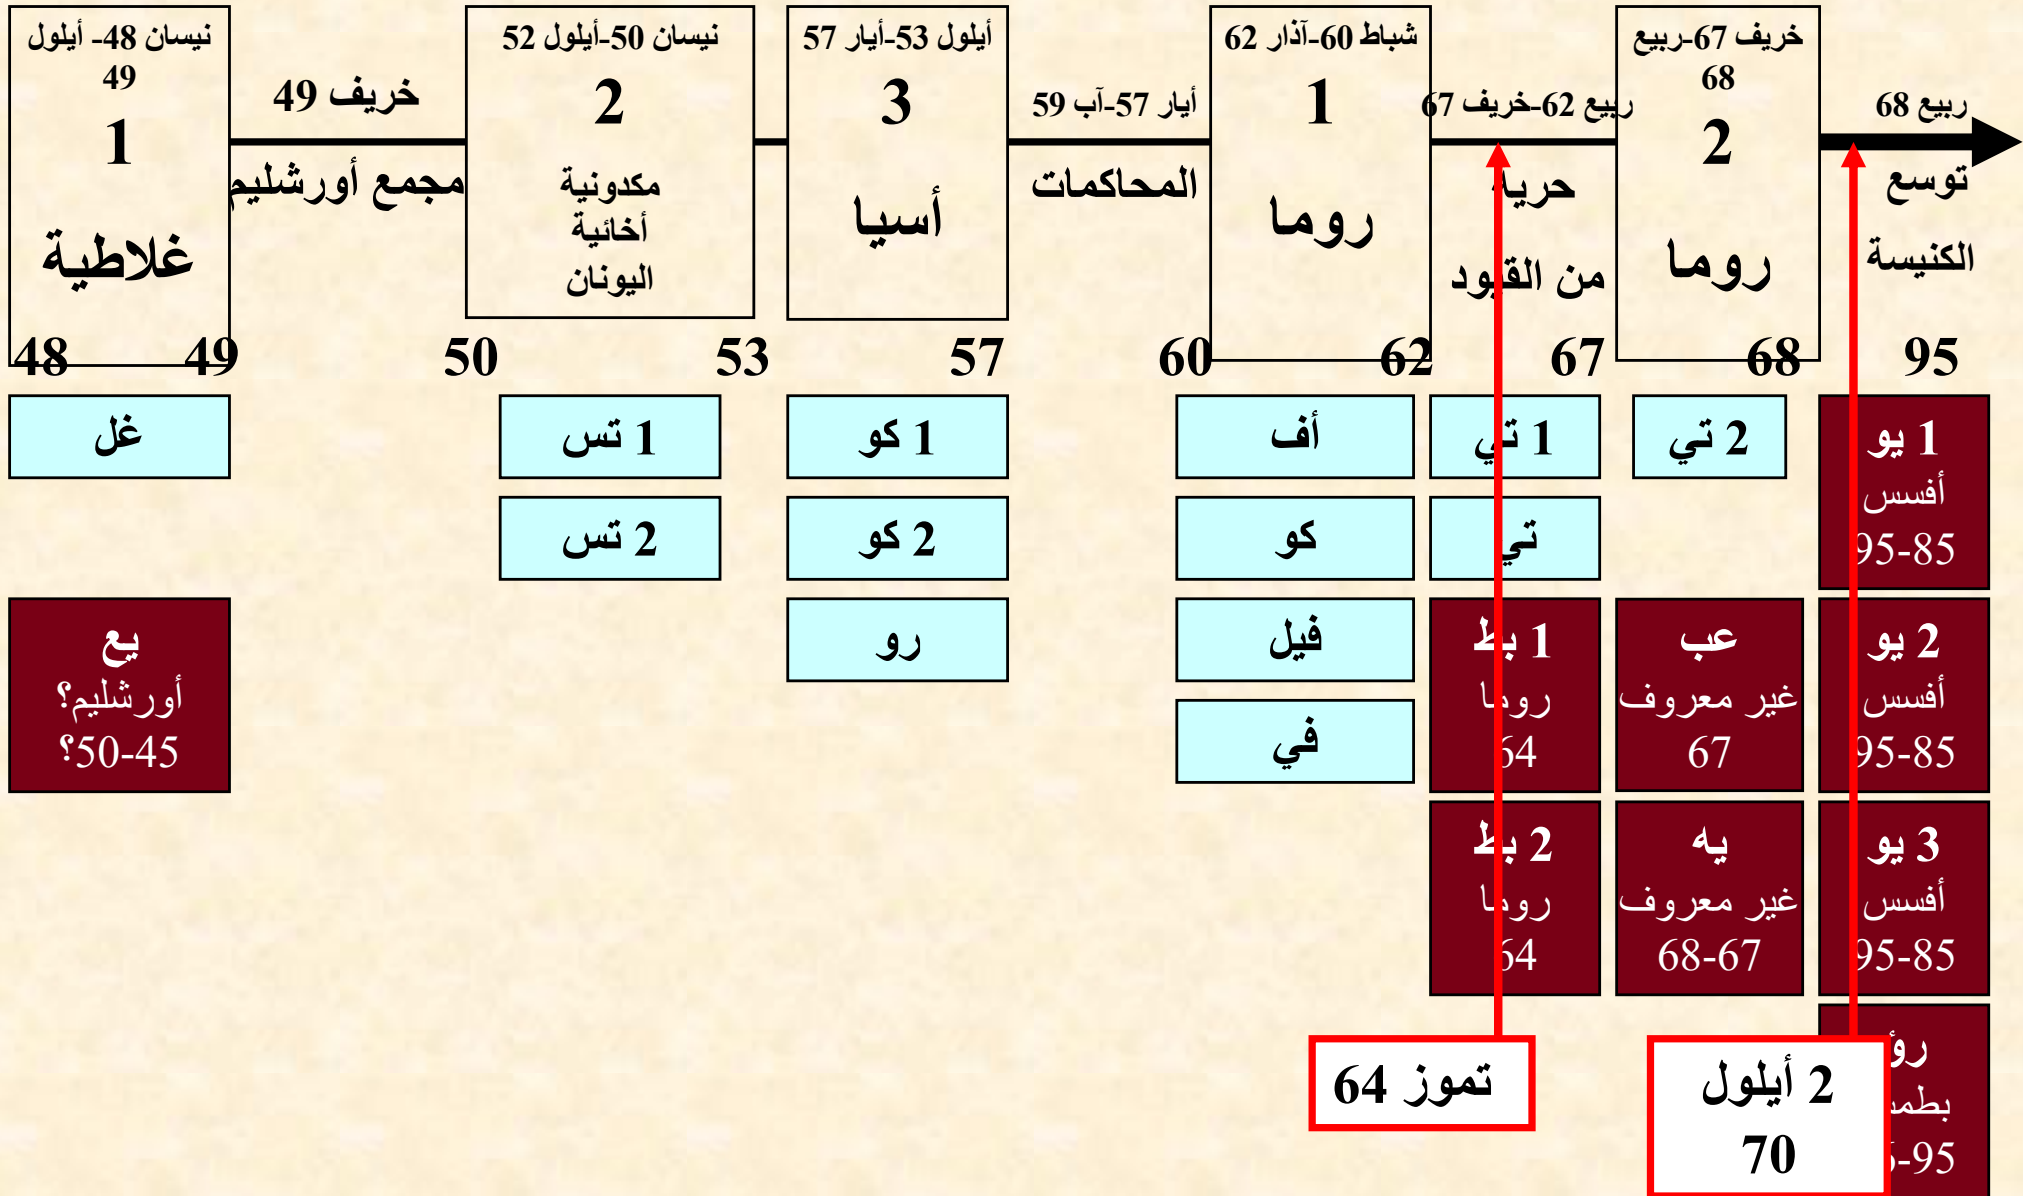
نيسان 48- أيلول 49
1
غلاطية

خريف 49
مجمع أورشليم

نيسان 50-أيلول 52
2
مكدونية
أخائية
اليونان

أيلول 53-أيار 57
3
أسيا

أيار 57-آب 59
المحاكمات

شباط 60-آذار 62
1
روما

ربيع 62-خريف 67
حرية
من القيود

خريف 67-ربيع 68
2
روما

ربيع 68
توسع
الكنيسة

48 49 50 53 57 60 62 67 68 95

غل

1 تس
2 تس

1 كو
2 كو
رو

أف
كو
فيل
في

1 تي
تي

2 تي

1 يو
أفسس
95-85

يع
أورشليم؟
45-50؟

1 بط
روما
64

2 بط
روما
64

عب
غير معروف
67

يه
غير معروف
67-68

2 يو
أفسس
95-85

3 يو
أفسس
95-85

رؤ
بطمس
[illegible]-95

تموز 64

2 أيلول
70